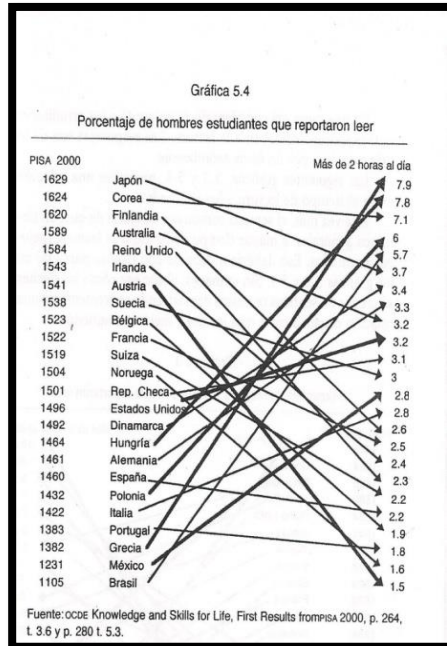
Gráfica 5.4

Porcentaje de hombres estudiantes que reportaron leer

PISA 2000

Más de 2 horas al día

| | | |
|---|---|---|
| 1629 | Japón | 7.9 |
| 1624 | Corea | 7.8 |
| 1620 | Finlandia | 7.1 |
| 1589 | Australia | 6 |
| 1584 | Reino Unido | 5.7 |
| 1543 | Irlanda | 3.7 |
| 1541 | Austria | 3.4 |
| 1538 | Suecia | 3.3 |
| 1523 | Bélgica | 3.2 |
| 1522 | Francia | 3.2 |
| 1519 | Suiza | 3.1 |
| 1504 | Noruega | 3 |
| 1501 | Rep. Checa | 2.8 |
| 1496 | Estados Unidos | 2.8 |
| 1492 | Dinamarca | 2.6 |
| 1464 | Hungría | 2.5 |
| 1461 | Alemania | 2.4 |
| 1460 | España | 2.3 |
| 1432 | Polonia | 2.2 |
| 1422 | Italia | 2.2 |
| 1383 | Portugal | 1.9 |
| 1382 | Grecia | 1.8 |
| 1231 | México | 1.6 |
| 1105 | Brasil | 1.5 |

Fuente: OCDE Knowledge and Skills for Life, First Results from PISA 2000, p. 264, t. 3.6 y p. 280 t. 5.3.